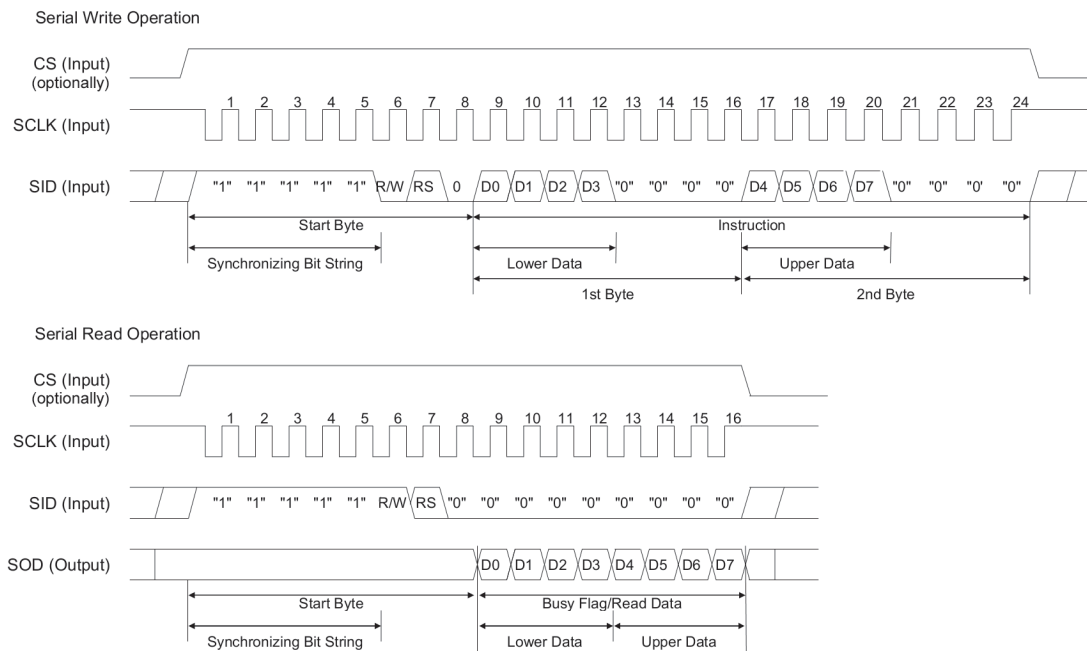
Serial Write Operation

CS (Input)
(optionally)

1 2 3 4 5 6 7 8 9 10 11 12 13 14 15 16 17 18 19 20 21 22 23 24

SCLK (Input)

SID (Input) "1" "1" "1" "1" "1" R/W RS 0 D0 D1 D2 D3 "0" "0" "0" "0" D4 D5 D6 D7 "0" "0" "0' "0"

Start Byte

Instruction

Synchronizing Bit String

Lower Data

Upper Data

1st Byte

2nd Byte

Serial Read Operation

CS (Input)
(optionally)

1 2 3 4 5 6 7 8 9 10 11 12 13 14 15 16

SCLK (Input)

SID (Input) "1" "1" "1" "1" "1" R/W RS "0" "0" "0" "0" "0" "0" "0" "0"

SOD (Output) D0 D1 D2 D3 D4 D5 D6 D7

Start Byte

Busy Flag/Read Data

Synchronizing Bit String

Lower Data

Upper Data